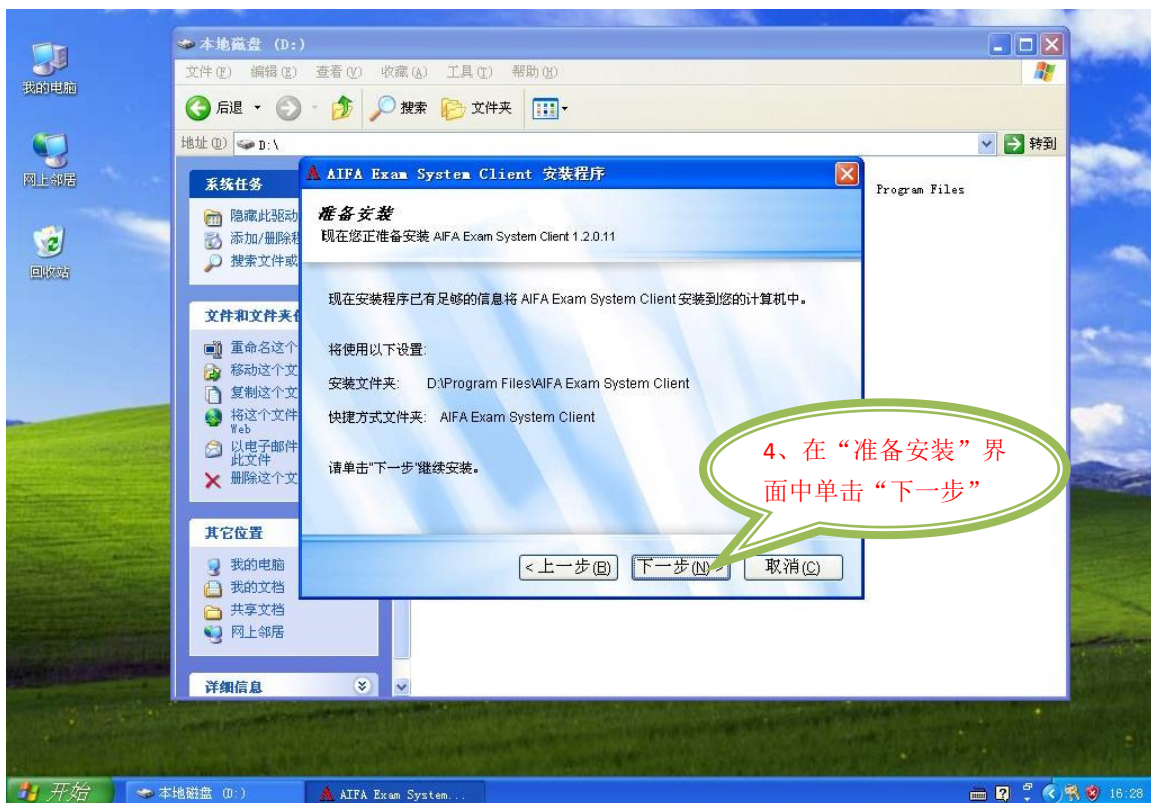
我的电脑

网上邻居

回收站

本地磁盘 (D:)

文件(F) 编辑(E) 查看(V) 收藏(A) 工具(T) 帮助(H)

后退 搜索 文件夹

地址(D) D:\ 转到

系统任务

隐藏此驱动
添加/删除程
搜索文件或

文件和文件夹任

重命名这个
移动这个文
复制这个文
将这个文件 Web
以电子邮件 此文件
删除这个文

其它位置

我的电脑
我的文档
共享文档
网上邻居

详细信息

Program Files

AIFA Exam System Client 安装程序

准备安装
现在您正准备安装 AIFA Exam System Client 1.2.0.11

现在安装程序已有足够的信息将 AIFA Exam System Client 安装到您的计算机中。

将使用以下设置:

安装文件夹: D:\Program Files\AIFA Exam System Client

快捷方式文件夹: AIFA Exam System Client

请单击"下一步"继续安装。

< 上一步(B) 下一步(N) > 取消(C)

4、在“准备安装”界面中单击“下一步”

开始 本地磁盘 (D:) AIFA Exam System... 16:28